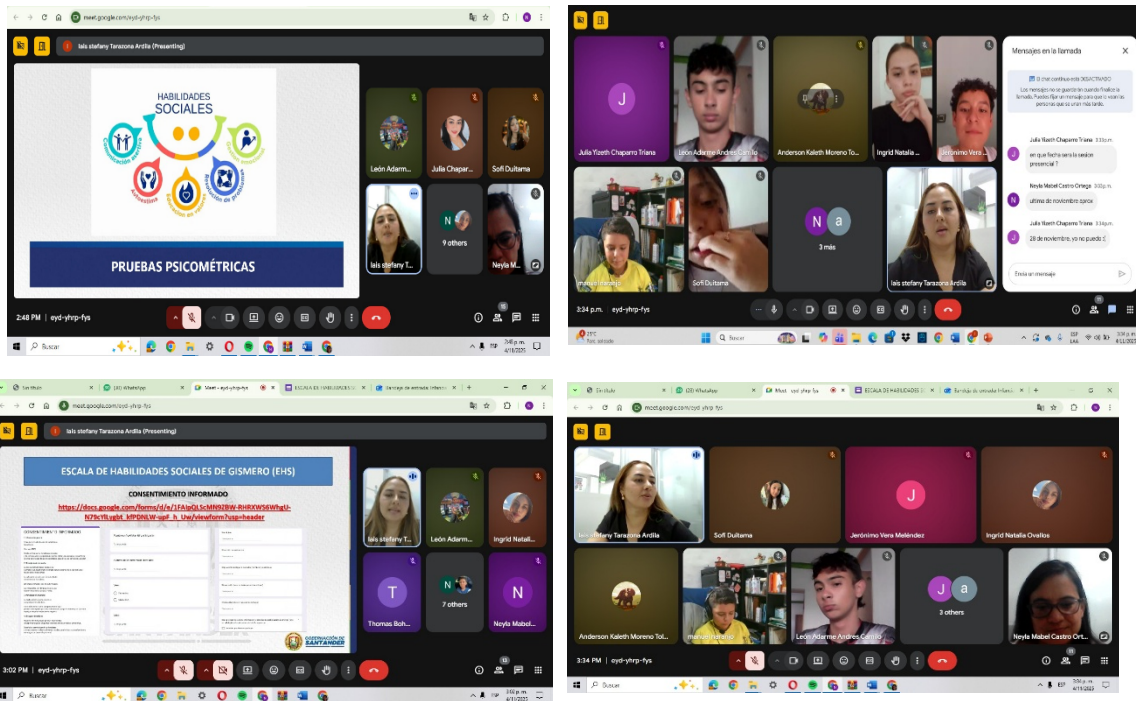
meet.google.com/eyd-yhrp-fys

laís stefany Tarazona Ardila (Presenting)

HABILIDADES SOCIALES

Comunicación asertiva

Asertividad

Resolución de conflictos

PRUEBAS PSICOMÉTRICAS

León Adarm...

Julia Chapar...

Sofi Duitama

laís stefany T...

9 others

Neyla M...

2:48 PM | eyd-yhrp-fys

Buscar

J

Julia Yizeth Chaparro Triana

León Adarme Andrés Camilo

Anderson Kaleth Moreno To...

Ingrid Natalia ...

Jerónimo Vera ...

Mensajes en la llamada

El chat continuo está DESACTIVADO

Los mensajes no se guardan cuando finaliza la llamada. Puedes fijar un mensaje para que lo vean las personas que se unan más tarde.

Julia Yizeth Chaparro Triana 3:33 p.m.

en que fecha sera la sesion presencial ?

Neyla Mabel Castro Ortega 3:33 p.m.

ultima de noviembre aprox

Julia Yizeth Chaparro Triana 3:34 p.m.

28 de noviembre, yo no puedo :(

Envía un mensaje

manuel

Sofi Duitama

3 más

laís stefany Tarazona Ardila

3:34 p.m. | eyd-yhrp-fys

Buscar

meet.google.com/eyd-yhrp-fys

laís stefany Tarazona Ardila (Presenting)

ESCALA DE HABILIDADES SOCIALES DE GISMERO (EHS)

CONSENTIMIENTO INFORMADO

https://docs.google.com/forms/d/e/1FAIpQLScMN9ZBW-RHRXWS6WhgU-N7IkcYLygbt_kfP0NLW-qeF_h_Uw/viewform?usp=header

GOBERNACIÓN DE SANTANDER

laís stefany T...

León Adarm...

Ingrid Natali...

T

Thomas Boh...

7 others

N

Neyla Mabel...

3:02 PM | eyd-yhrp-fys

Buscar

meet.google.com/eyd-yhrp-fys

laís stefany Tarazona Ardila

Sofi Duitama

J

Jerónimo Vera Meléndez

Ingrid Natalia Ovallos

Anderson Kaleth Moreno Tol...

manuel

León Adarme Andres Camilo

3 others

Neyla Mabel Castro Ort...

3:34 PM | eyd-yhrp-fys

Buscar